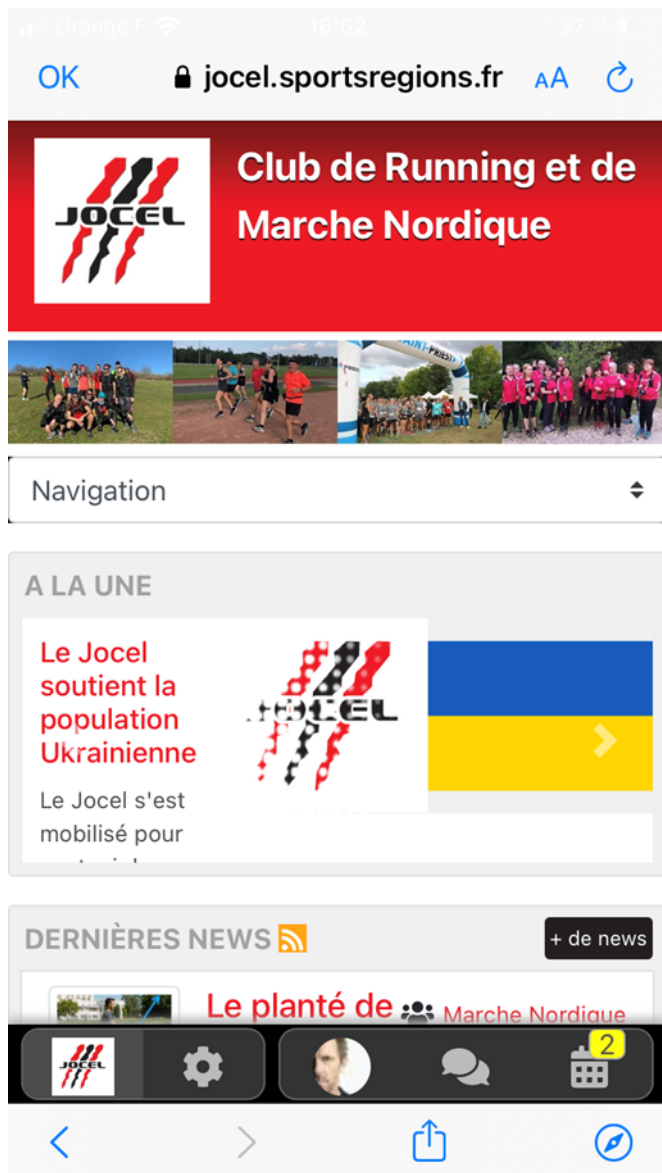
Orange F 16:52 27 %

OK jocel.sportsregions.fr AA

JOCEL

Club de Running et de Marche Nordique

SAINT-PRIEST

Navigation

A LA UNE

Le Jocel soutient la population Ukrainienne

Le Jocel s'est mobilisé pour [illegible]

JOCEL

DERNIÈRES NEWS

+ de news

Le planté de

Marche Nordique

JOCEL

2